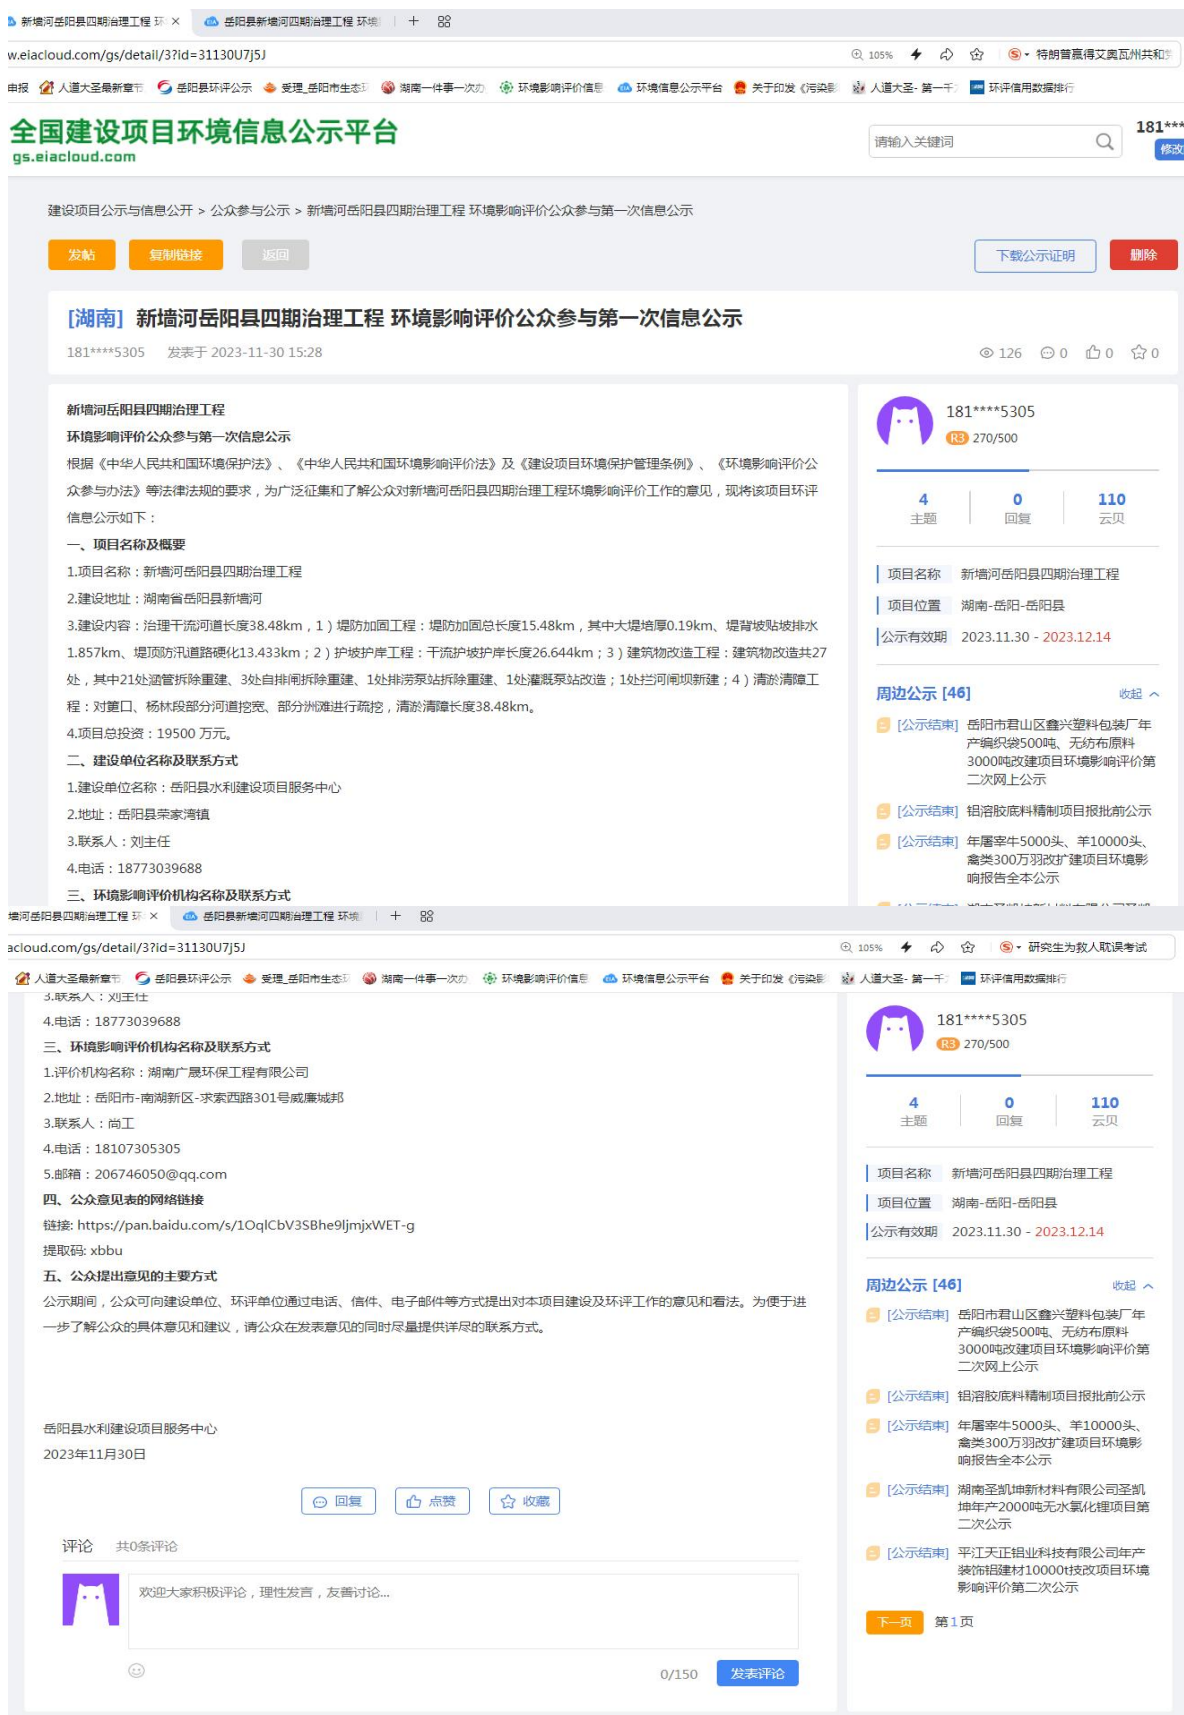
新墙河岳阳县四期治理工程 环 ×　岳阳县新墙河四期治理工程 环境　+

w.eiacloud.com/gs/detail/3?id=31130U7J5J　105%　特朗普赢得文莫瓦州共和

申报　人道大圣最新章节　岳阳县环评公示　受理_岳阳市生态环　湖南一件事一次办　环境影响评价信息　环境信息公示平台　关于印发《污染　人道大圣- 第一千　环评信用数据排行

全国建设项目环境信息公示平台
gs.eiacloud.com

请输入关键词

181***
修改

建设项目公示与信息公开 > 公众参与公示 > 新墙河岳阳县四期治理工程 环境影响评价公众参与第一次信息公示

发帖　复制链接　返回　下载公示证明　删除

[湖南] 新墙河岳阳县四期治理工程 环境影响评价公众参与第一次信息公示

181****5305　发表于 2023-11-30 15:28　126　0　0　0

新墙河岳阳县四期治理工程

环境影响评价公众参与第一次信息公示

根据《中华人民共和国环境保护法》、《中华人民共和国环境影响评价法》及《建设项目环境保护管理条例》、《环境影响评价公众参与办法》等法律法规的要求，为广泛征集和了解公众对新墙河岳阳县四期治理工程环境影响评价工作的意见，现将该项目环评信息公示如下：

一、项目名称及概要

1.项目名称：新墙河岳阳县四期治理工程

2.建设地址：湖南省岳阳县新墙河

3.建设内容：治理干流河道长度38.48km，1）堤防加固工程：堤防加固总长度15.48km，其中大堤培厚0.19km、堤背坡贴坡排水1.857km、堤顶防汛道路硬化13.433km；2）护坡护岸工程：干流护坡护岸长度26.644km；3）建筑物改造工程：建筑物改造共27处，其中21处涵管拆除重建、3处自排闸拆除重建、1处排涝泵站拆除重建、1处灌溉泵站改造；1处拦河闸坝新建；4）清淤清障工程：对董口、杨林段部分河道挖宽、部分洲滩进行疏挖，清淤清障长度38.48km。

4.项目总投资：19500 万元。

二、建设单位名称及联系方式

1.建设单位名称：岳阳县水利建设项目服务中心

2.地址：岳阳县荣家湾镇

3.联系人：刘主任

4.电话：18773039688

三、环境影响评价机构名称及联系方式

181****5305
R3 270/500

4 主题　0 回复　110 云贝

项目名称　新墙河岳阳县四期治理工程
项目位置　湖南-岳阳-岳阳县
公示有效期　2023.11.30 - 2023.12.14

周边公示 [46]　收起

[公示结束] 岳阳市君山区鑫兴塑料包装厂年产编织袋500吨、无纺布原料3000吨改建项目环境影响评价第二次网上公示

[公示结束] 铝溶胶底料精制项目报批前公示

[公示结束] 年屠宰牛5000头、羊10000头、禽类300万羽改扩建项目环境影响报告全本公示

墙河岳阳县四期治理工程 环 ×　岳阳县新墙河四期治理工程 环境　+

acloud.com/gs/detail/3?id=31130U7J5J　105%　研究生为救人耽误考试

人道大圣最新章节　岳阳县环评公示　受理_岳阳市生态环　湖南一件事一次办　环境影响评价信息　环境信息公示平台　关于印发《污染　人道大圣- 第一千　环评信用数据排行

3.联系人：刘主任

4.电话：18773039688

三、环境影响评价机构名称及联系方式

1.评价机构名称：湖南广晟环保工程有限公司

2.地址：岳阳市-南湖新区-求索西路301号威廉城邦

3.联系人：尚工

4.电话：18107305305

5.邮箱：206746050@qq.com

四、公众意见表的网络链接

链接: https://pan.baidu.com/s/1OqlCbV3SBhe9ljmjxWET-g

提取码: xbbu

五、公众提出意见的主要方式

公示期间，公众可向建设单位、环评单位通过电话、信件、电子邮件等方式提出对本项目建设及环评工作的意见和看法。为便于进一步了解公众的具体意见和建议，请公众在发表意见的同时尽量提供详尽的联系方式。

岳阳县水利建设项目服务中心

2023年11月30日

回复　点赞　收藏

评论　共0条评论

欢迎大家积极评论，理性发言，友善讨论...

0/150　发表评论

181****5305
R3 270/500

4 主题　0 回复　110 云贝

项目名称　新墙河岳阳县四期治理工程
项目位置　湖南-岳阳-岳阳县
公示有效期　2023.11.30 - 2023.12.14

周边公示 [46]　收起

[公示结束] 岳阳市君山区鑫兴塑料包装厂年产编织袋500吨、无纺布原料3000吨改建项目环境影响评价第二次网上公示

[公示结束] 铝溶胶底料精制项目报批前公示

[公示结束] 年屠宰牛5000头、羊10000头、禽类300万羽改扩建项目环境影响报告全本公示

[公示结束] 湖南圣凯坤新材料有限公司圣凯坤年产2000吨无水氯化锂项目第二次公示

[公示结束] 平江天正铝业科技有限公司年产装饰铝建材10000t技改项目环境影响评价第二次公示

下一页　第 1 页